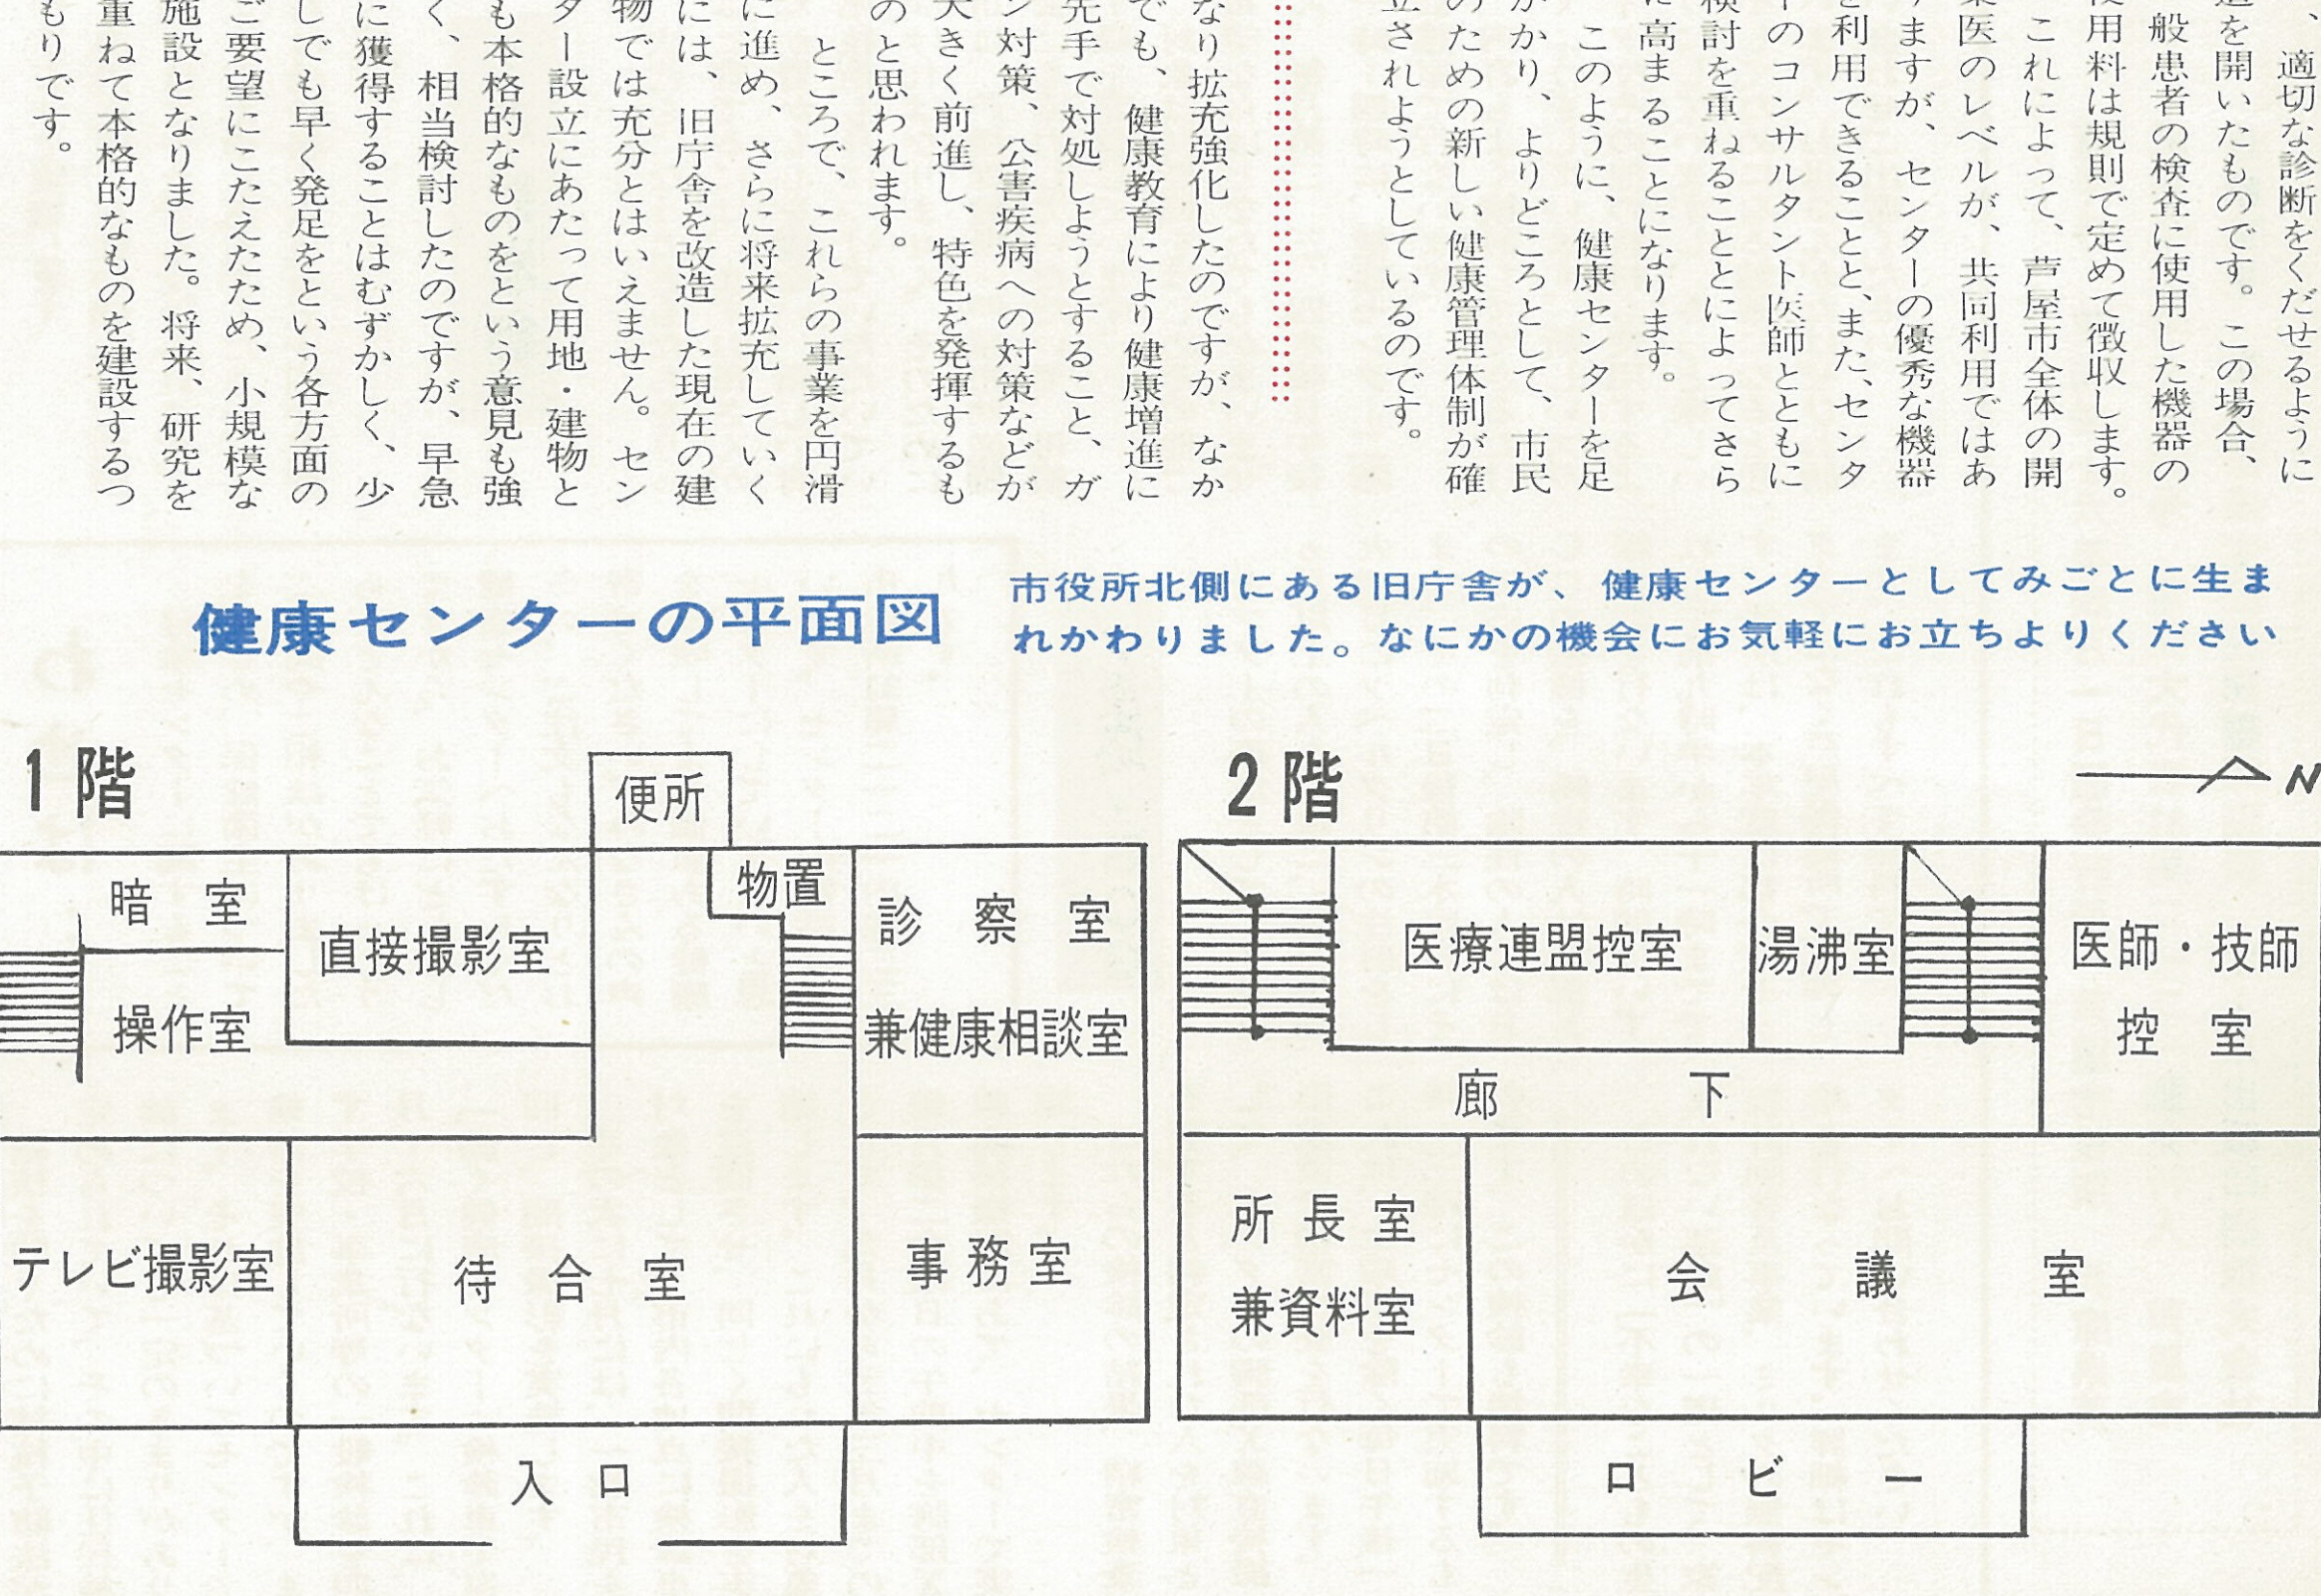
、適切な診断をくだせるように
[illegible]を開いたものです。この場合、
一般患者の検査に使用した機器の
使用料は規則で定めて徴収します。
これによって、芦屋市全体の開
業医のレベルが、共同利用ではあ
りますが、センターの優秀な機器
を利用できることと、また、センタ
ーのコンサルタント医師とともに
検討を重ねることとによってさら
に高まることになります。
このように、健康センターを足
がかり、よりどころとして、市民
のための新しい健康管理体制が確
立されようとしているのです。

なり拡充強化したのですが、なか
でも、健康教育により健康増進に
先手で対処しようとすること、ガ
ン対策、公害疾病への対策などが
大きく前進し、特色を発揮するも
のと思われます。
ところで、これらの事業を円滑
に進め、さらに将来拡充していく
には、旧庁舎を改造した現在の建
物では充分とはいえません。セン
ター設立にあたって用地・建物と
も本格的なものをという意見も強
く、相当検討したのですが、早急
に獲得することはむずかしく、少
しでも早く発足をという各方面の
ご要望にこたえたため、小規模な
施設となりました。将来、研究を
重ねて本格的なものを建設するつ
もりです。

健康センターの平面図

市役所北側にある旧庁舎が、健康センターとしてみごとに生まれかわりました。なにかの機会にお気軽にお立ちよりください

1階
便所
暗室
物置
診察室
兼健康相談室
直接撮影室
操作室
テレビ撮影室
待合室
事務室
入口

2階
N
医療連盟控室
湯沸室
医師・技師控室
廊下
所長室
兼資料室
会議室
ロビー